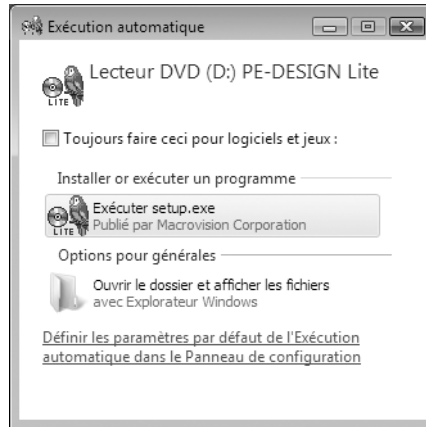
Exécution automatique

LITE

Lecteur DVD (D:) PE-DESIGN Lite

Toujours faire ceci pour logiciels et jeux :

Installer or exécuter un programme

LITE

Exécuter setup.exe
Publié par Macrovision Corporation

Options pour générales

Ouvrir le dossier et afficher les fichiers
avec Explorateur Windows

Définir les paramètres par défaut de l'Exécution automatique dans le Panneau de configuration